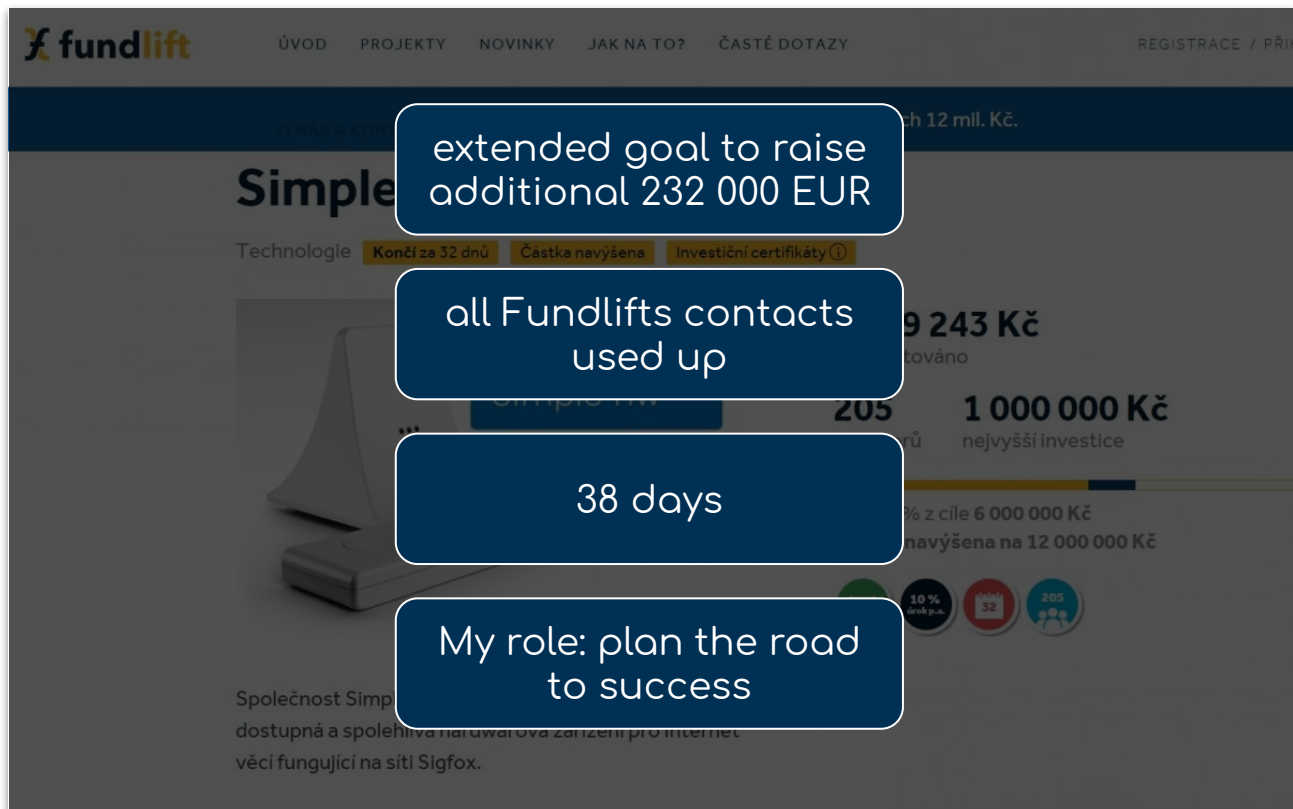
fundlift

ÚVOD PROJEKTY NOVINKY JAK NA TO? ČASTÉ DOTAZY REGISTRACE / PŘI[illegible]

U NÁS A KONT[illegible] ch 12 mil. Kč.

extended goal to raise additional 232 000 EUR

Simple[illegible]

Technologie Končí za 32 dnů Částka navýšena Investiční certifikáty

all Fundlifts contacts used up

9 243 Kč
továno

205
rů

1 000 000 Kč
nejvyšší investice

38 days

% z cíle 6 000 000 Kč
navýšena na 12 000 000 Kč

10 % úrok p.a.

32

205

My role: plan the road to success

Společnost Simp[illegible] dostupná a spolehlivá hardwarová zařízení pro internet věcí fungující na síti Sigfox.